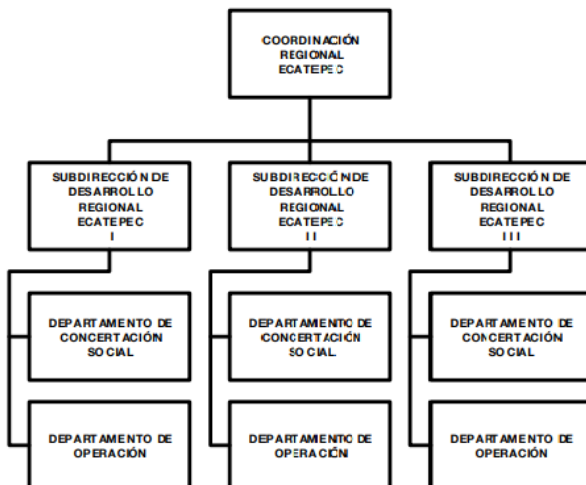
COORDINACIÓN REGIONAL ECATEPEC

SUBDIRECCIÓN DE DESARROLLO REGIONAL ECATEPEC I

SUBDIRECCIÓN DE DESARROLLO REGIONAL ECATEPEC II

SUBDIRECCIÓN DE DESARROLLO REGIONAL ECATEPEC III

DEPARTAMENTO DE CONCERTACIÓN SOCIAL

DEPARTAMENTO DE CONCERTACIÓN SOCIAL

DEPARTAMENTO DE CONCERTACIÓN SOCIAL

DEPARTAMENTO DE OPERACIÓN

DEPARTAMENTO DE OPERACIÓN

DEPARTAMENTO DE OPERACIÓN